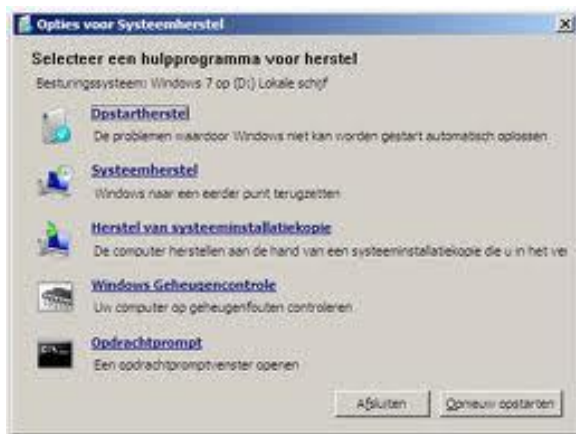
Opties voor Systeemherstel

Selecteer een hulpprogramma voor herstel

Besturingssysteem: Windows 7 op (D:) Lokale schijf

Opstartherstel
De problemen waardoor Windows niet kan worden gestart automatisch oplossen

Systeemherstel
Windows naar een eerder punt terugzetten

Herstel van systeeminstallatiekopie
De computer herstellen aan de hand van een systeeminstallatiekopie die u in het vo

Windows Geheugencontrole
Uw computer op geheugenfouten controleren

Opdrachtprompt
Een opdrachtpromptvenster openen

Afsluiten
Opnieuw opstarten